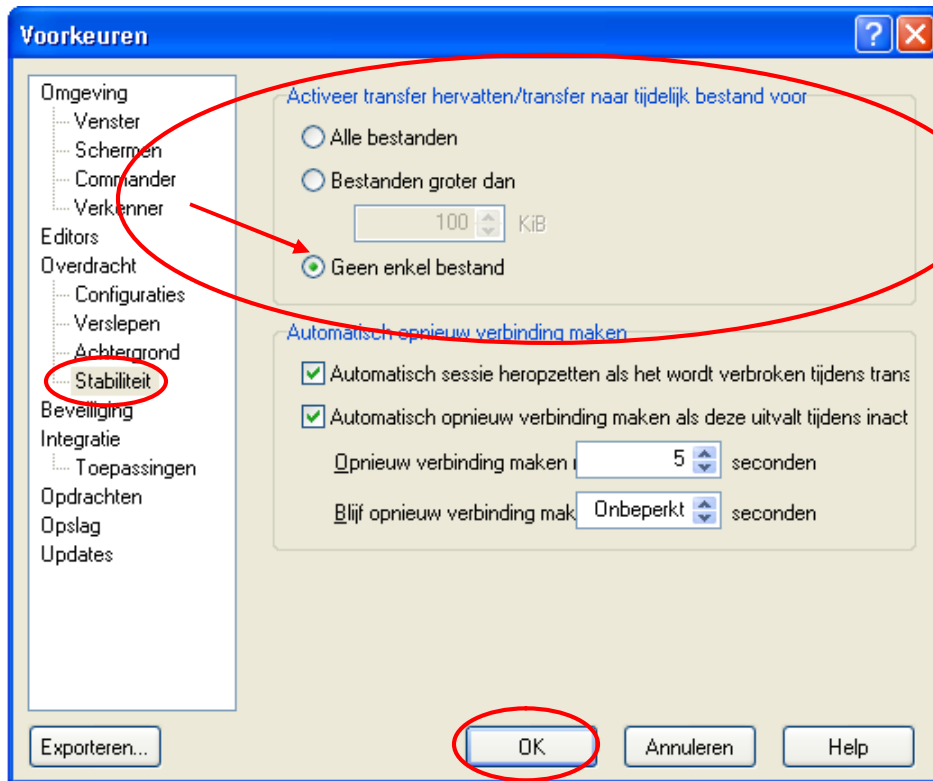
Voorkeuren

Omgeving
Venster
Schermen
Commander
Verkenner
Editors
Overdracht
Configuraties
Verslepen
Achtergrond
Stabiliteit
Beveiliging
Integratie
Toepassingen
Opdrachten
Opslag
Updates

Activeer transfer hervatten/transfer naar tijdelijk bestand voor
Alle bestanden
Bestanden groter dan
100 KiB
Geen enkel bestand

Automatisch opnieuw verbinding maken
Automatisch sessie heropzetten als het wordt verbroken tijdens trans
Automatisch opnieuw verbinding maken als deze uitvalt tijdens inact
Opnieuw verbinding maken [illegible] 5 seconden
Blijf opnieuw verbinding mak Onbeperkt seconden

Exporteren...
OK
Annuleren
Help